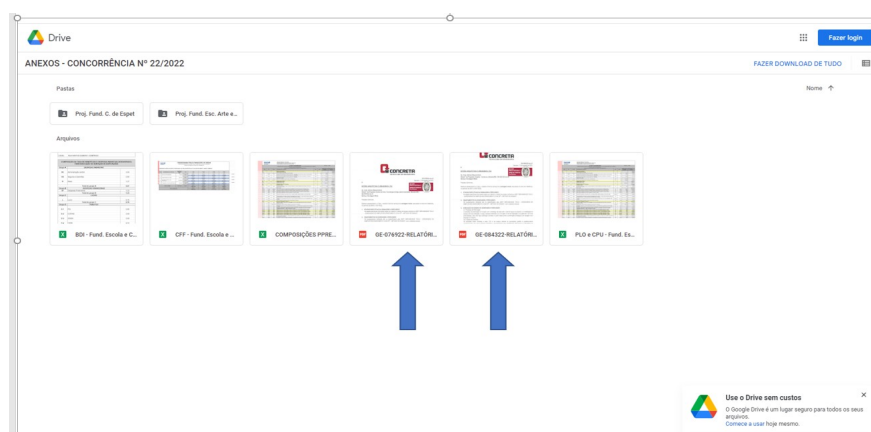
Drive

Fazer login

ANEXOS - CONCORRÊNCIA Nº 22/2022

FAZER DOWNLOAD DE TUDO

Pastas

Nome ↑

Proj. Fund. C. de Espet

Proj. Fund. Esc. Arte e...

Arquivos

BDI - Fund. Escola e C...

CFF - Fund. Escola e ...

COMPOSIÇÕES PPRE...

CONCRETA

GE-076922-RELATÓRI...

CONCRETA

GE-084322-RELATÓRI...

PLO e CPU - Fund. Es...

Use o Drive sem custos

×

O Google Drive é um lugar seguro para todos os seus arquivos.
Comece a usar hoje mesmo.